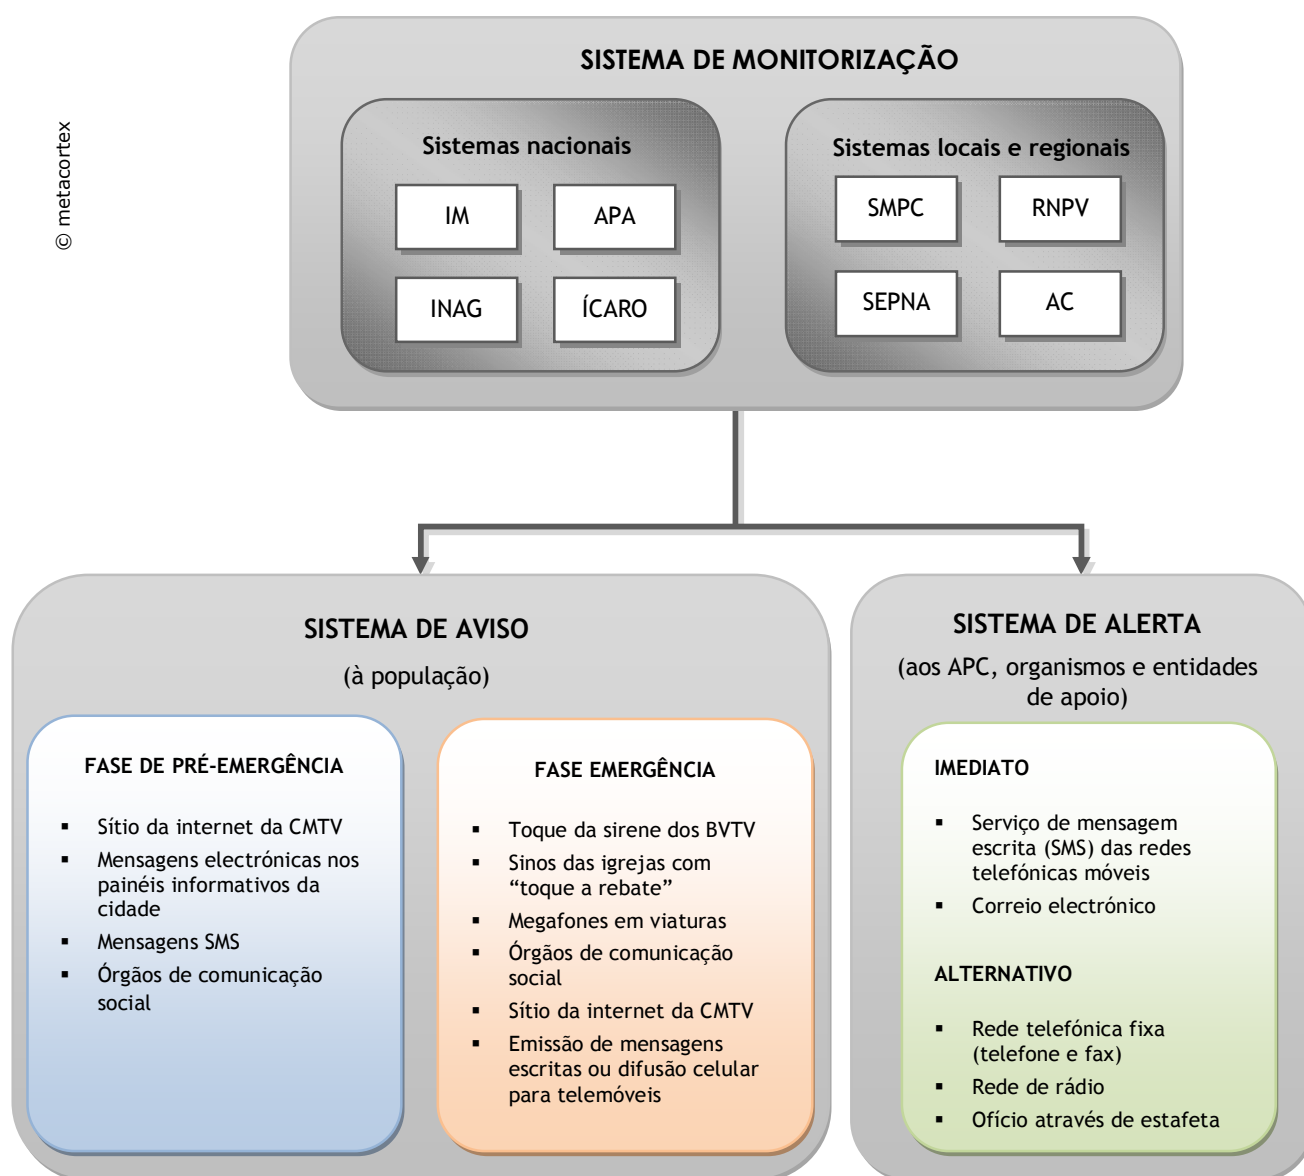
© metacortex

SISTEMA DE MONITORIZAÇÃO

Sistemas nacionais

IM

APA

INAG

ÍCARO

Sistemas locais e regionais

SMPC

RNPV

SEPNA

AC

SISTEMA DE AVISO

(à população)

FASE DE PRÉ-EMERGÊNCIA

- Sítio da internet da CMTV
- Mensagens electrónicas nos painéis informativos da cidade
- Mensagens SMS
- Órgãos de comunicação social

FASE EMERGÊNCIA

- Toque da sirene dos BVTV
- Sinos das igrejas com "toque a rebate"
- Megafones em viaturas
- Órgãos de comunicação social
- Sítio da internet da CMTV
- Emissão de mensagens escritas ou difusão celular para telemóveis

SISTEMA DE ALERTA

(aos APC, organismos e entidades de apoio)

IMEDIATO

- Serviço de mensagem escrita (SMS) das redes telefónicas móveis
- Correio electrónico

ALTERNATIVO

- Rede telefónica fixa (telefone e fax)
- Rede de rádio
- Ofício através de estafeta